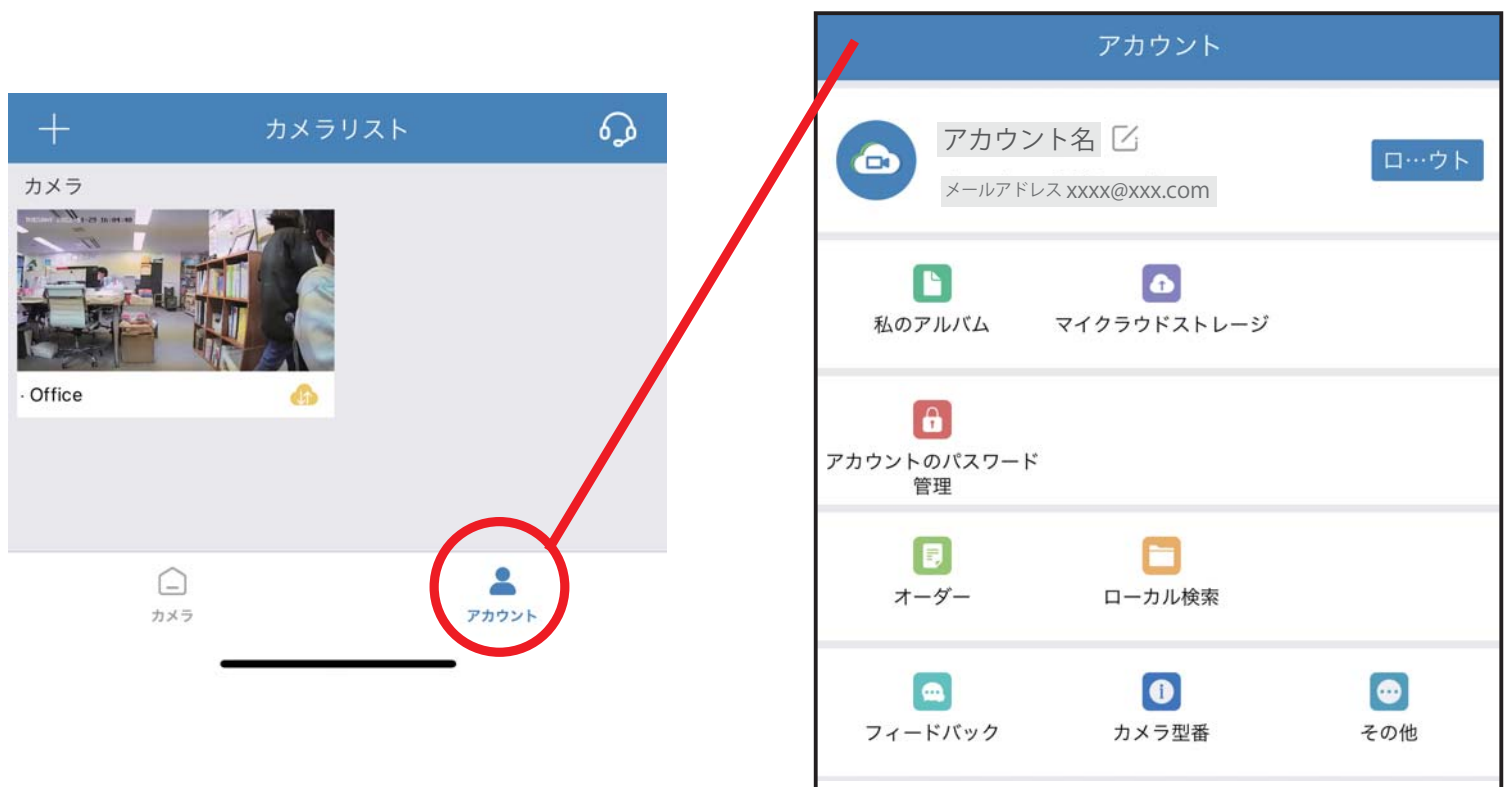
+ カメラリスト

カメラ

· Office

カメラ
アカウント

アカウント

アカウント名

メールアドレス xxxx@xxx.com

ロ…ウト

私のアルバム
マイクラウドストレージ

アカウントのパスワード管理

オーダー
ローカル検索

フィードバック
カメラ型番
その他